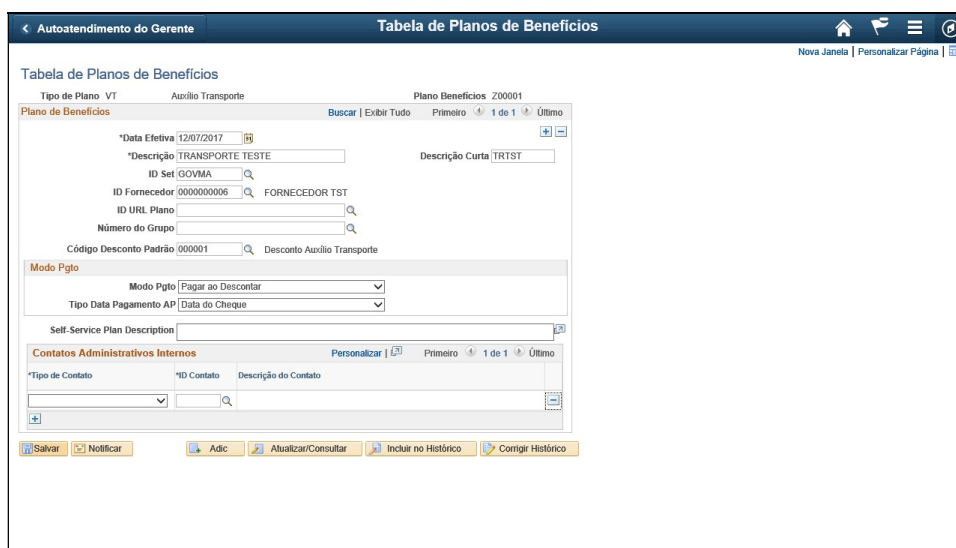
< Autoatendimento do Gerente

Tabela de Planos de Benefícios

Nova Janela | Personalizar Página |

Tabela de Planos de Benefícios

Tipo de Plano VT Auxílio Transporte

Plano Benefícios Z00001

Plano de Benefícios

Buscar | Exibir Tudo

Primeiro 1 de 1 Último

*Data Efetiva 12/07/2017

*Descrição TRANSPORTE TESTE

Descrição Curta TRTST

ID Set GOVMA

ID Fornecedor 0000000006 FORNECEDOR TST

ID URL Plano

Número do Grupo

Código Desconto Padrão 000001 Desconto Auxílio Transporte

Modo Pgto

Modo Pgto Pagar ao Descontar

Tipo Data Pagamento AP Data do Cheque

Self-Service Plan Description

Contatos Administrativos Internos

Personalizar |

Primeiro 1 de 1 Último

| *Tipo de Contato | *ID Contato | Descrição do Contato |
|---|---|---|
| | | |

Salvar Notificar Adic Atualizar/Consultar Incluir no Histórico Corrigir Histórico